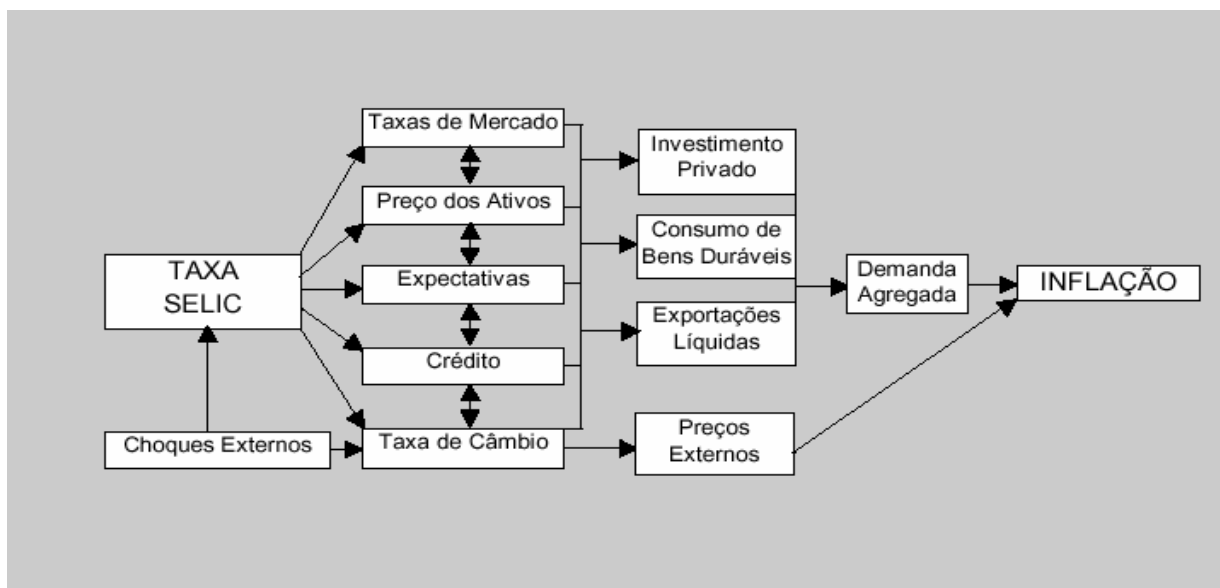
Taxas de Mercado

Preço dos Ativos

TAXA SELIC

Expectativas

Crédito

Choques Externos

Taxa de Câmbio

Investimento Privado

Consumo de Bens Duráveis

Exportações Líquidas

Preços Externos

Demanda Agregada

INFLAÇÃO